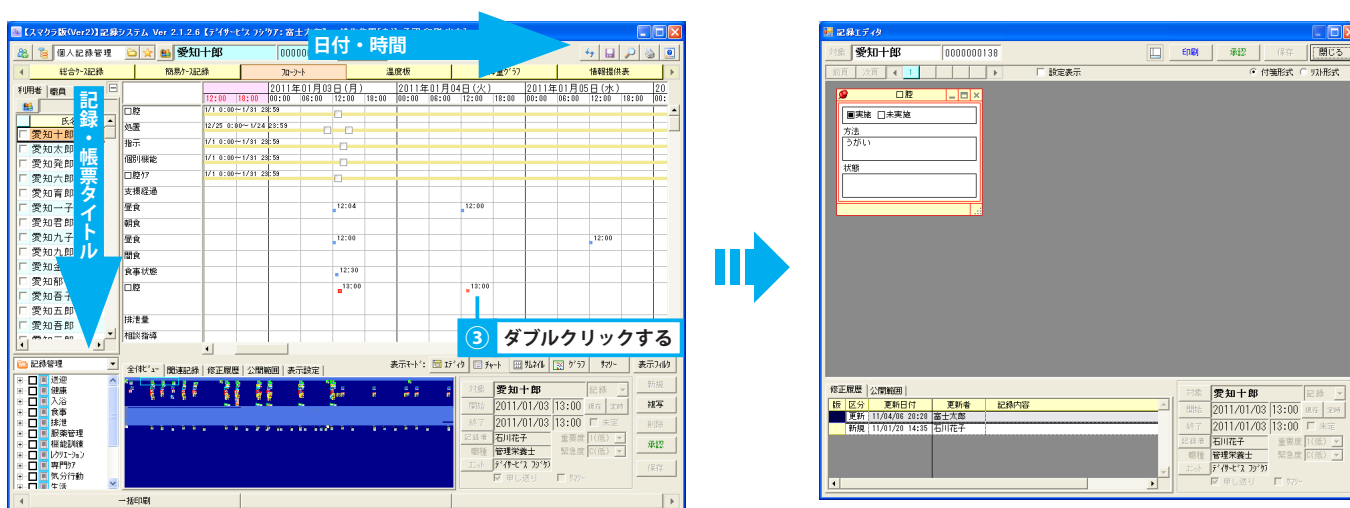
【スマクラ版(Ver2)】記録システム Ver 2.1.2.6【デイサービス フジケア: 富士太郎】

個人記録管理 愛知十郎 000000

日付・時間

総合ケース記録 簡易ケース記録 フローシート 温度板 情報提供表

利用者 順員

記録・帳票タイトル

氏名
愛知十郎
愛知太郎
愛知発郎
愛知六郎
愛知育郎
愛知一子
愛知吾郎
愛知九子
愛知九郎
愛知金
愛知郎
愛知吾
愛知五郎
愛知吾郎

2011年01月03日(月) 2011年01月04日(火) 2011年01月05日(水)

12:00 18:00 00:00 06:00 12:00 18:00 00:00 06:00 12:00 18:00 00:00 06:00 12:00 18:00

口腔 1/1 0:00～1/31 23:59
処置 12/25 0:00～1/24 23:59
指示 1/1 0:00～1/31 23:59
個別機能 1/1 0:00～1/31 23:59
口腔ケア 1/1 0:00～1/31 23:59
支援経過
昼食 12:04 12:00
朝食
昼食 12:00 12:00
間食
食事状態 12:30
口腔 13:00 13:00
排泄量
相談指導

③ ダブルクリックする

記録管理

巡視
健康
入浴
食事
排泄
服薬管理
機能訓練
レクリエーション
専門ケア
気分行動
生活

全体ビュー 関連記録 修正履歴 公開範囲 表示設定
表示モード: エディタ チャート サムネイル グラフ サマリー 表示フィルタ

対象 愛知十郎 記録
開始 2011/01/03 13:00 現在 定時
終了 2011/01/03 13:00 未定
記録者 石川花子 重要度 1(低)
職種 管理栄養士 緊急度 0(低)
エント デイサービス フジケア
申し送り サイン
新規 複写 削除 承認 保存

一括印刷

記録エディタ

対象 愛知十郎 0000000138 印刷 承認 保存 閉じる
前頁 次頁 1 設定表示 付箋形式 リスト形式

口腔
■実施 □未実施
方法
うがい
状態

修正履歴 公開範囲
版 区分 更新日付 更新者 記録内容
更新 11/04/06 20:28 富士太郎
新規 11/01/20 14:35 石川花子

対象 愛知十郎 記録
開始 2011/01/03 13:00 現在 定時
終了 2011/01/03 13:00 未定
記録者 石川花子 重要度 1(低)
職種 管理栄養士 緊急度 0(低)
エント デイサービス フジケア
申し送り サイン